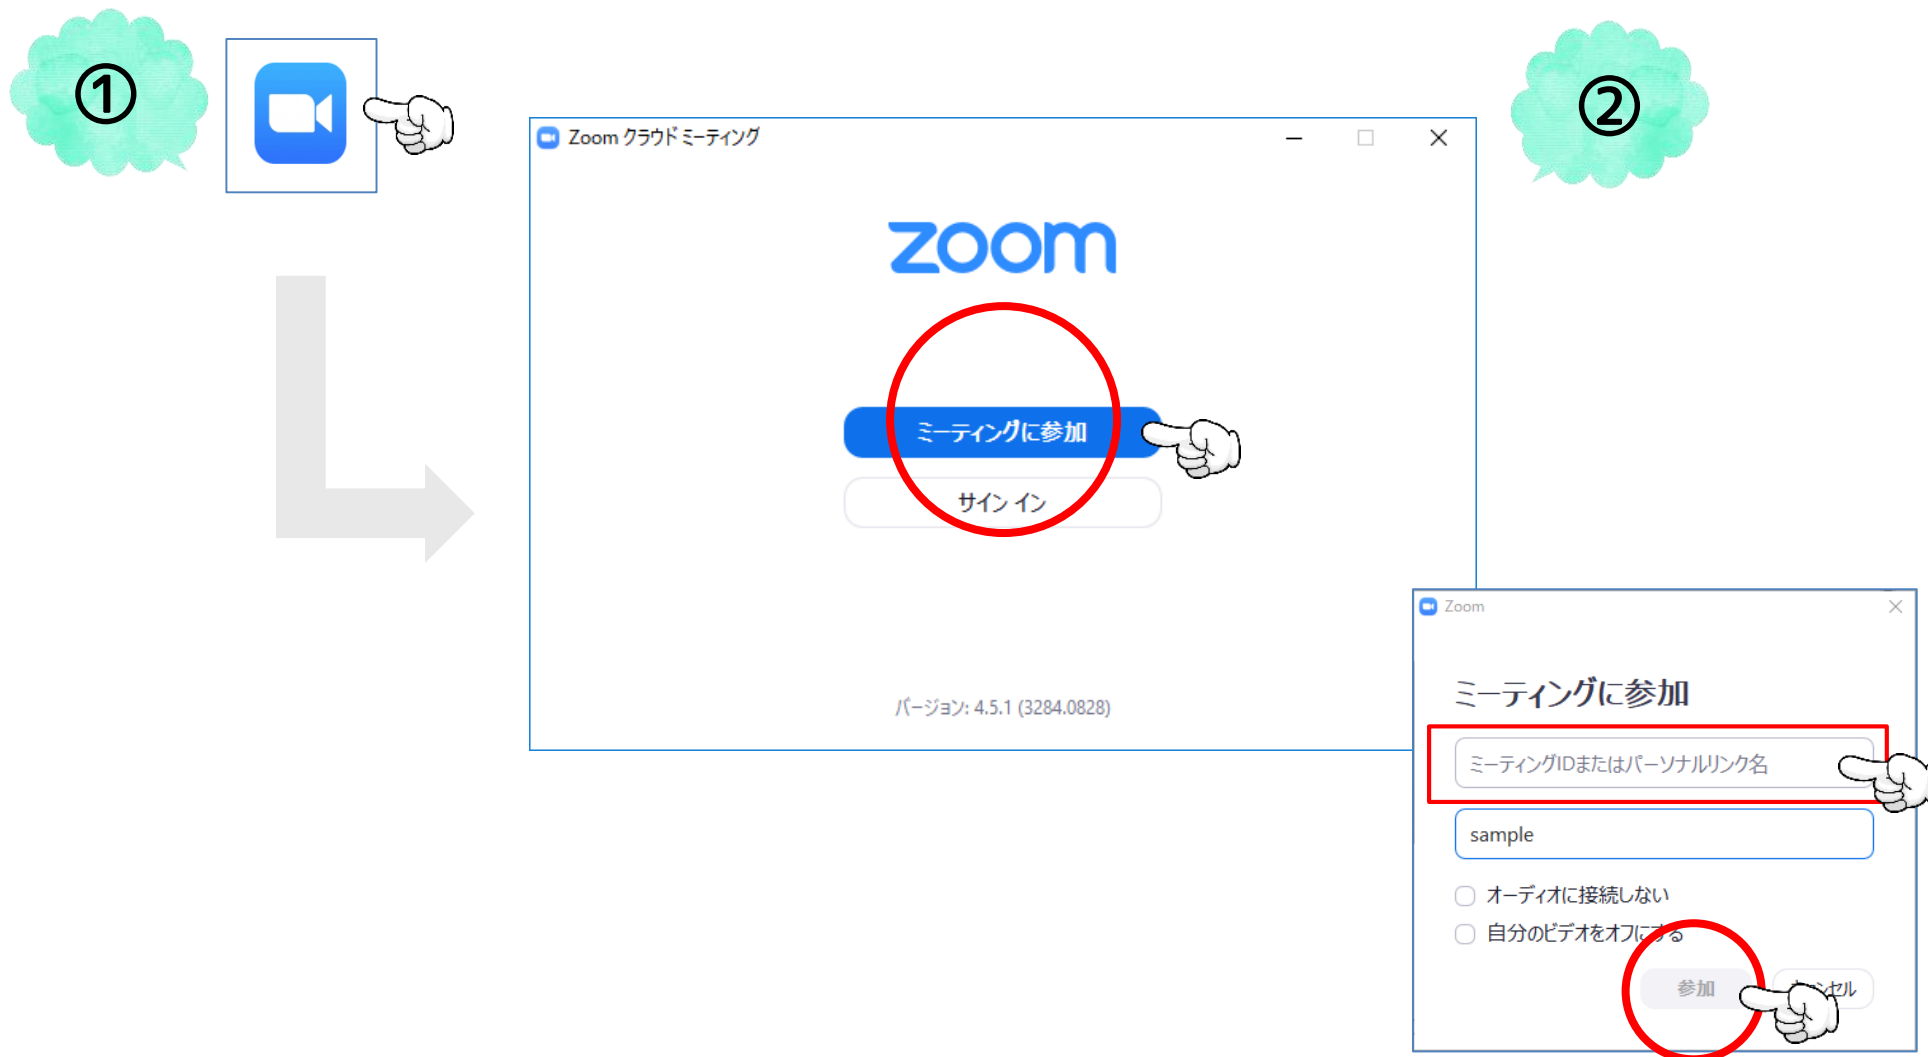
①

②

Zoom クラウド ミーティング

zoom

ミーティングに参加

サイン イン

バージョン: 4.5.1 (3284.0828)

Zoom

ミーティングに参加

ミーティングIDまたはパーソナルリンク名

sample

オーディオに接続しない

自分のビデオをオフにする

参加

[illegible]セル